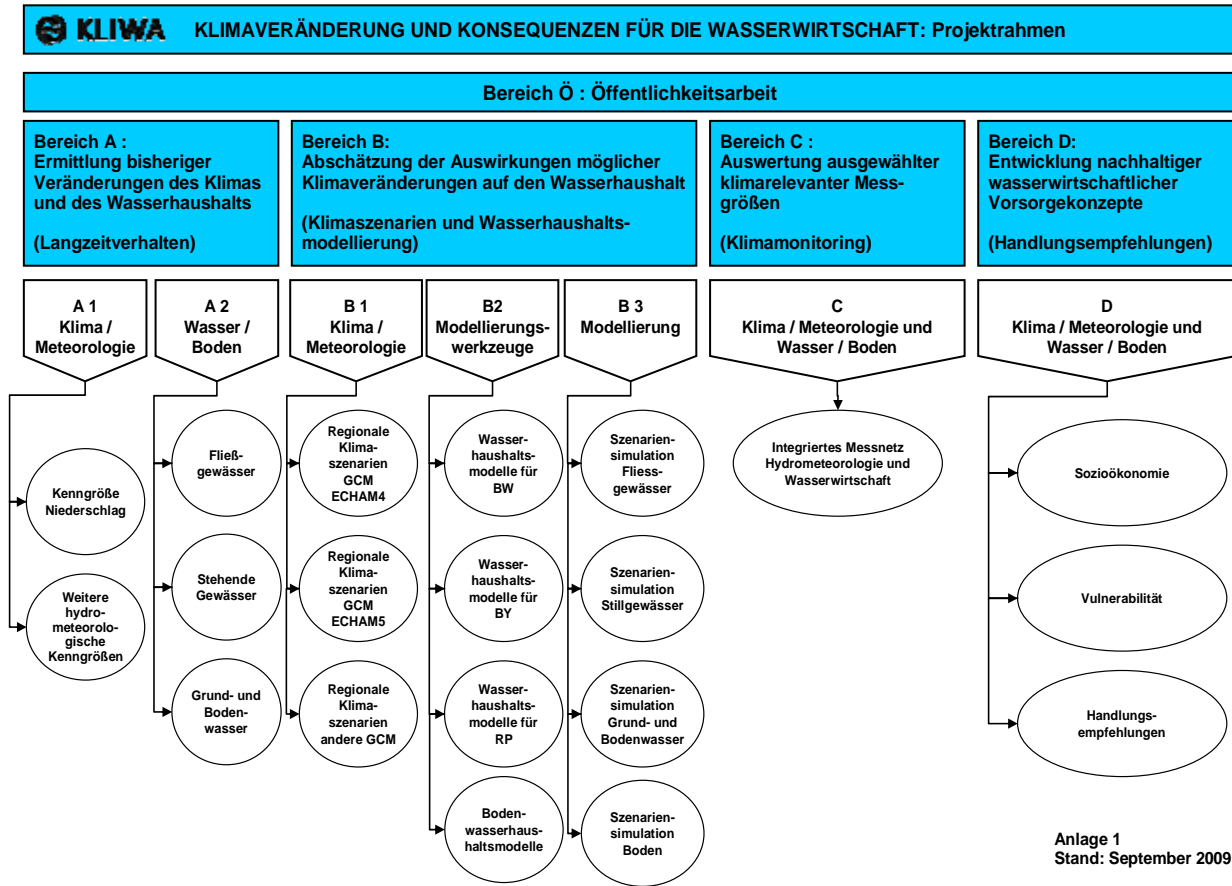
KLIWA KLIMAVERÄNDERUNG UND KONSEQUENZEN FÜR DIE WASSERWIRTSCHAFT: Projektrahmen

Bereich Ö : Öffentlichkeitsarbeit

Bereich A : Ermittlung bisheriger Veränderungen des Klimas und des Wasserhaushalts

(Langzeitverhalten)

Bereich B: Abschätzung der Auswirkungen möglicher Klimaveränderungen auf den Wasserhaushalt

(Klimaszenarien und Wasserhaushaltsmodellierung)

Bereich C : Auswertung ausgewählter klimarelevanter Messgrößen

(Klimamonitoring)

Bereich D: Entwicklung nachhaltiger wasserwirtschaftlicher Vorsorgekonzepte

(Handlungsempfehlungen)

A 1 Klima / Meteorologie

A 2 Wasser / Boden

B 1 Klima / Meteorologie

B2 Modellierungswerkzeuge

B 3 Modellierung

C Klima / Meteorologie und Wasser / Boden

D Klima / Meteorologie und Wasser / Boden

Kenngröße Niederschlag

Weitere hydrometeorologische Kenngrößen

Fließgewässer

Stehende Gewässer

Grund- und Bodenwasser

Regionale Klimaszenarien GCM ECHAM4

Regionale Klimaszenarien GCM ECHAM5

Regionale Klimaszenarien andere GCM

Wasserhaushaltsmodelle für BW

Wasserhaushaltsmodelle für BY

Wasserhaushaltsmodelle für RP

Bodenwasserhaushaltsmodelle

Szenariensimulation Fliessgewässer

Szenariensimulation Stillgewässer

Szenariensimulation Grund- und Bodenwasser

Szenariensimulation Boden

Integriertes Messnetz Hydrometeorologie und Wasserwirtschaft

Sozioökonomie

Vulnerabilität

Handlungsempfehlungen

Anlage 1
Stand: September 2009